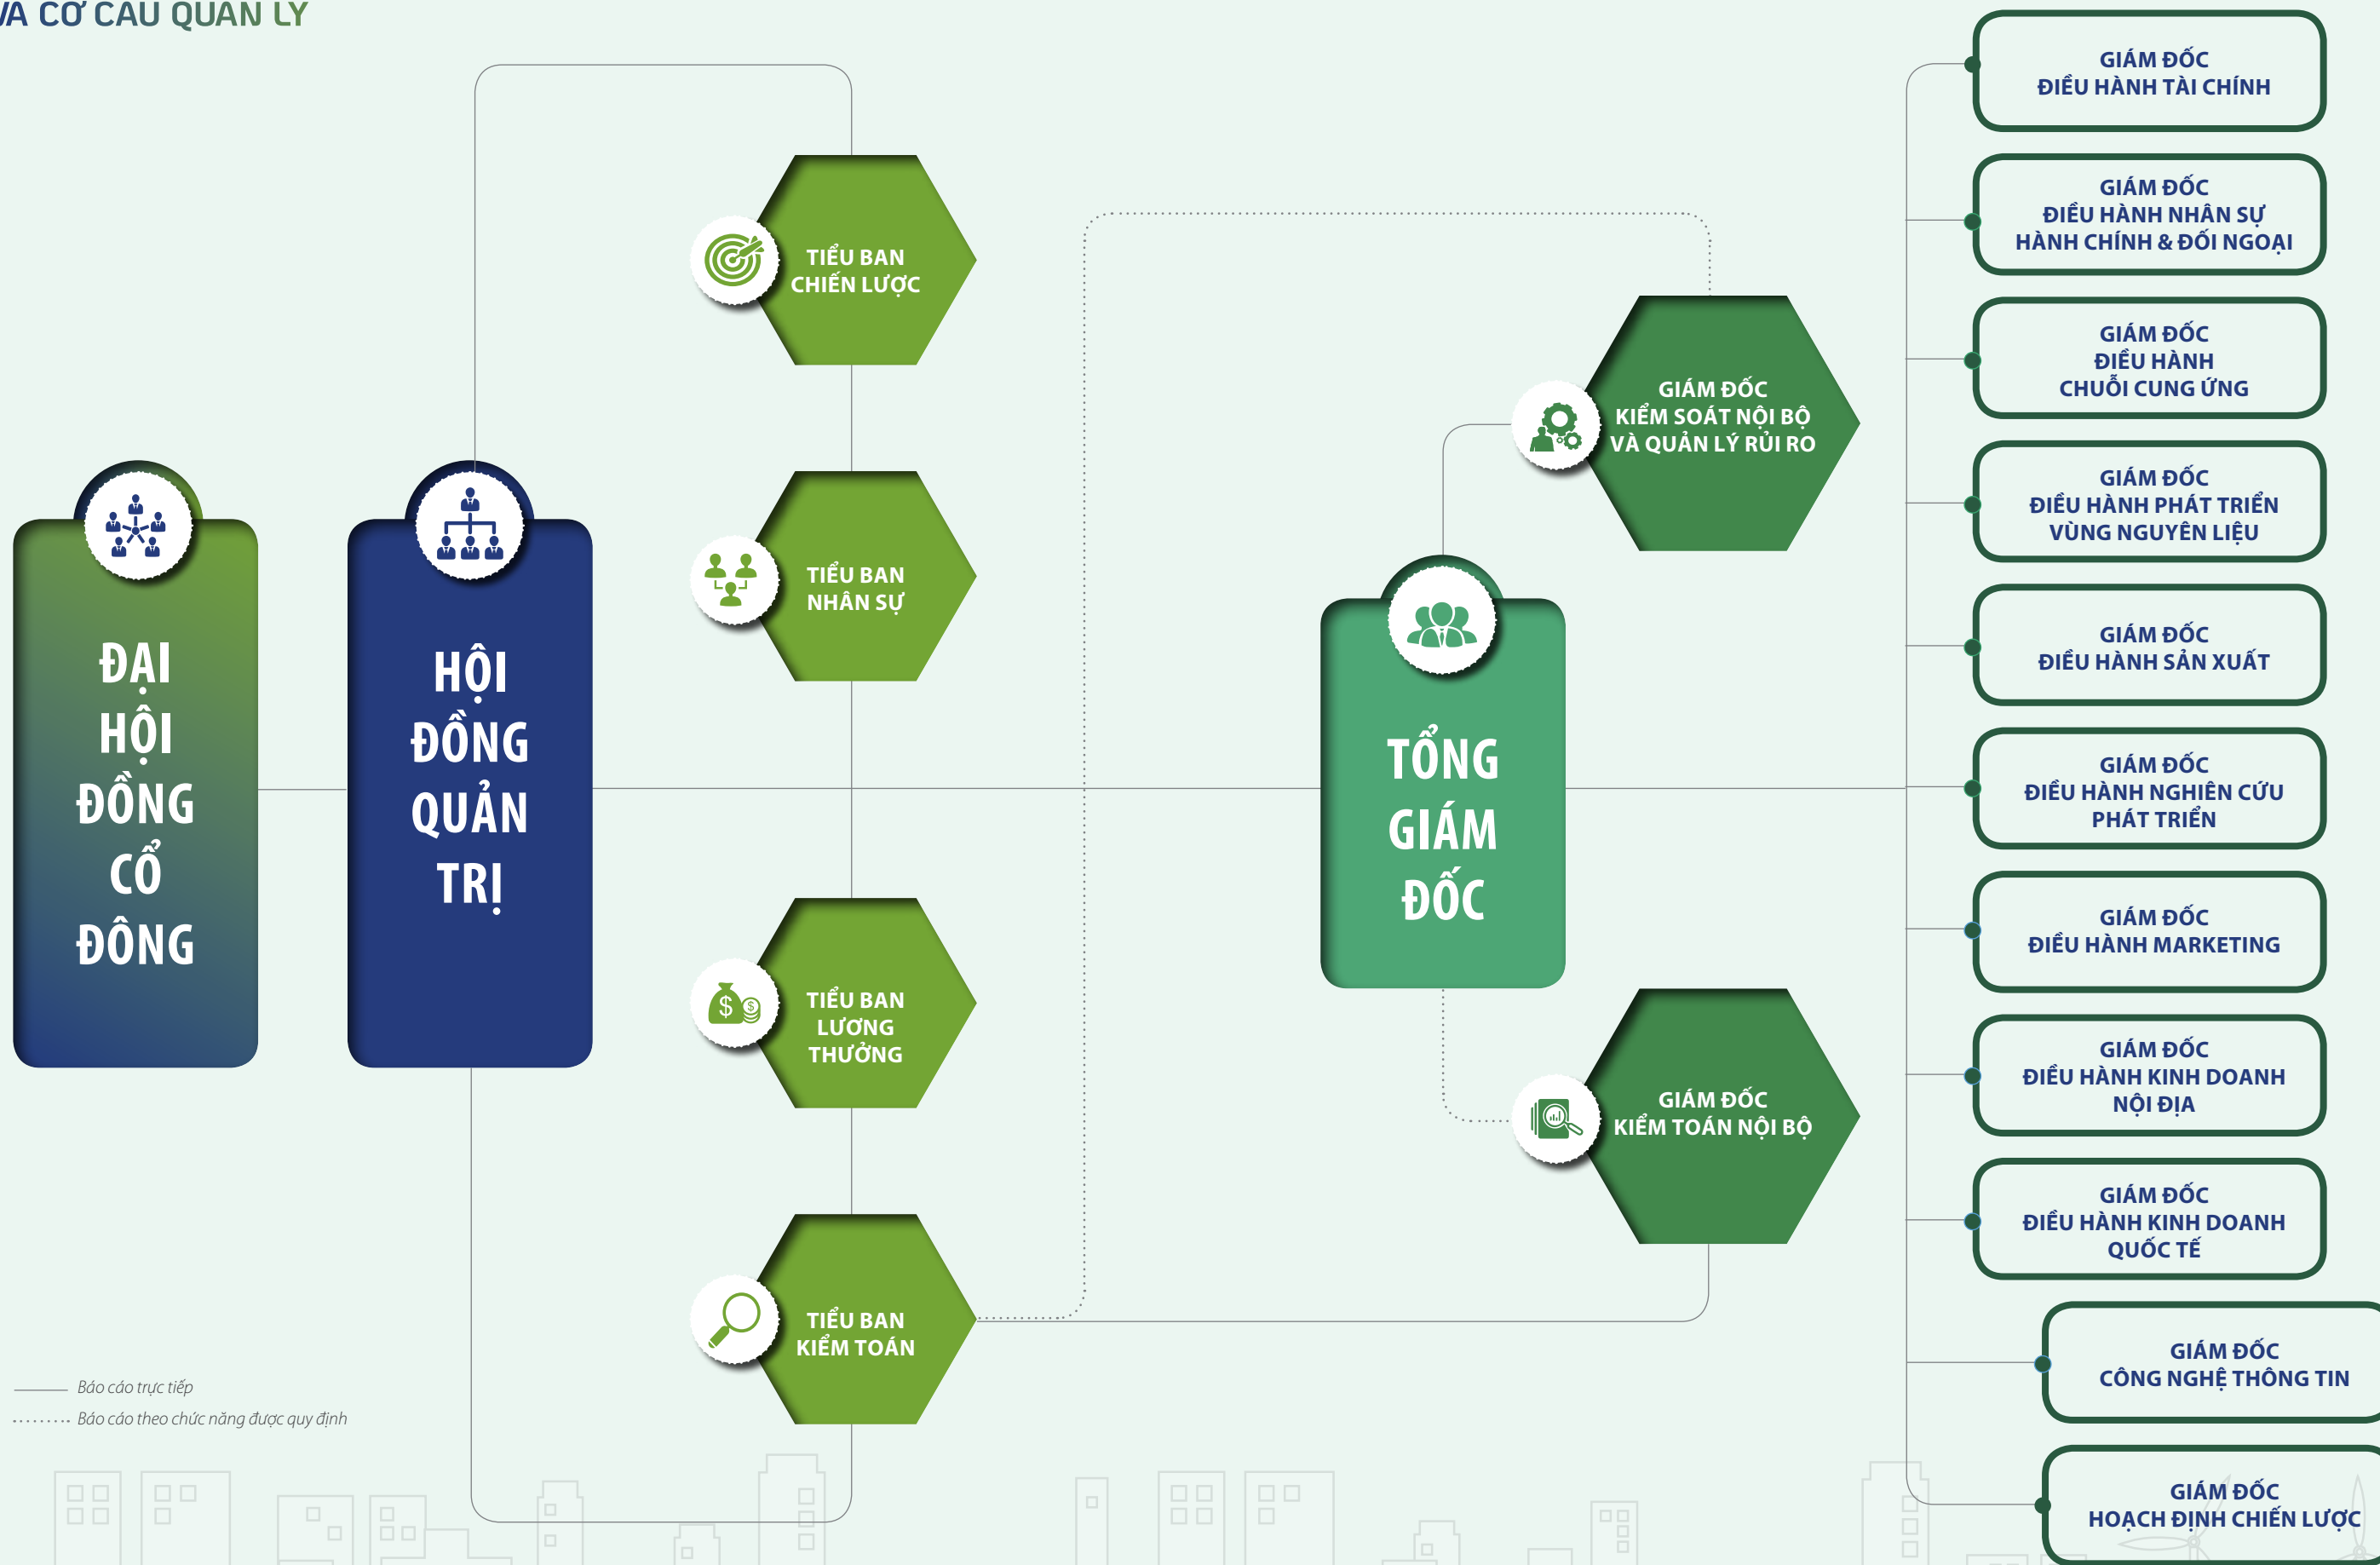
/A CƠ CẤU QUẢN LÝ

ĐẠI HỘI ĐỒNG CỔ ĐÔNG

HỘI ĐỒNG QUẢN TRỊ

TIỂU BAN CHIẾN LƯỢC

TIỂU BAN NHÂN SỰ

TIỂU BAN LƯƠNG THƯỞNG

TIỂU BAN KIỂM TOÁN

TỔNG GIÁM ĐỐC

GIÁM ĐỐC KIỂM SOÁT NỘI BỘ VÀ QUẢN LÝ RỦI RO

GIÁM ĐỐC KIỂM TOÁN NỘI BỘ

GIÁM ĐỐC ĐIỀU HÀNH TÀI CHÍNH

GIÁM ĐỐC ĐIỀU HÀNH NHÂN SỰ HÀNH CHÍNH & ĐỐI NGOẠI

GIÁM ĐỐC ĐIỀU HÀNH CHUỖI CUNG ỨNG

GIÁM ĐỐC ĐIỀU HÀNH PHÁT TRIỂN VÙNG NGUYÊN LIỆU

GIÁM ĐỐC ĐIỀU HÀNH SẢN XUẤT

GIÁM ĐỐC ĐIỀU HÀNH NGHIÊN CỨU PHÁT TRIỂN

GIÁM ĐỐC ĐIỀU HÀNH MARKETING

GIÁM ĐỐC ĐIỀU HÀNH KINH DOANH NỘI ĐỊA

GIÁM ĐỐC ĐIỀU HÀNH KINH DOANH QUỐC TẾ

GIÁM ĐỐC CÔNG NGHỆ THÔNG TIN

GIÁM ĐỐC HOẠCH ĐỊNH CHIẾN LƯỢC

Báo cáo trực tiếp
Báo cáo theo chức năng được quy định